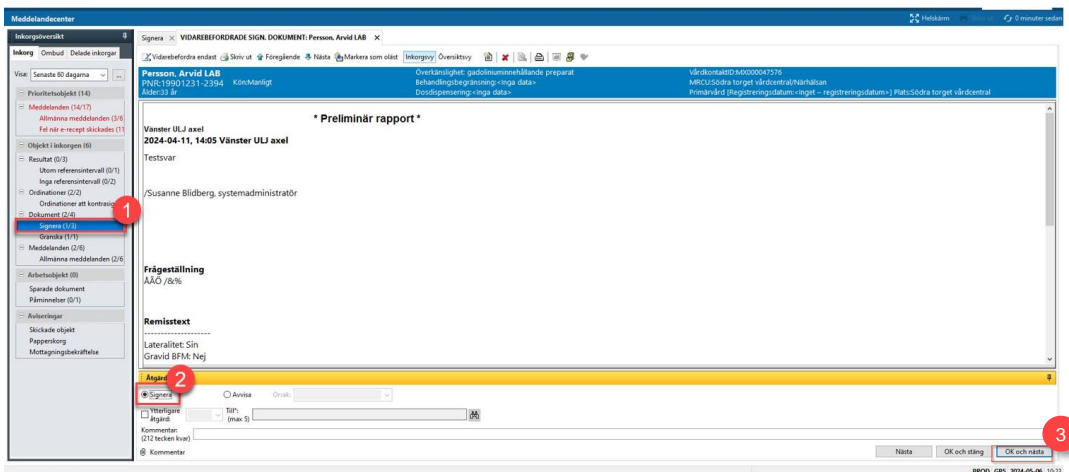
Meddelandecenter

Helskärm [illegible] 0 minuter sedan

Inkorgsöversikt

Inkorg Ombud Delade inkorgar

Visa: Senaste 60 dagarna

Prioritetsobjekt (14)
Meddelanden (14/17)
Allmänna meddelanden (3/6
Fel när e-recept skickades (11
Objekt i inkorgen (6)
Resultat (0/3)
Utom referensintervall (0/1)
Inga referensintervall (0/2)
Ordinationer (2/2)
Ordinationer att kontrasig
Dokument (2/4)
Signera (1/3)
Granska (1/1)
Meddelanden (2/6)
Allmänna meddelanden (2/6
Arbetsobjekt (0)
Sparade dokument
Påminnelser (0/1)
Aviseringar
Skickade objekt
Papperskorg
Mottagningsbekräftelse

1

Signera × VIDAREBEFORDRADE SIGN. DOKUMENT: Persson, Arvid LAB ×

Vidarebefordra endast Skriv ut Föregående Nästa Markera som oläst Inkorgsvy Översiktsvy

Persson, Arvid LAB
PNR:19901231-2394 Kön:Manligt
Ålder:33 år
Överkänslighet: gadoliniuminnehållande preparat
Behandlingsbegränsning:<inga data>
Dosdispensering:<inga data>
VårdkontaktID:MX000047576
MRCU:Södra torget vårdcentral/Närhälsan
Primärvård [Registreringsdatum:<inget – registreringsdatum>] Plats:Södra torget vårdcentral

* Preliminär rapport *

Vänster ULJ axel
2024-04-11, 14:05 Vänster ULJ axel

Testsvar

/Susanne Blidberg, systemadministratör

Frågeställning
ÅÄÖ /&%

Remisstext
--------------------
Lateralitet: Sin
Gravid BFM: Nej

Åtgärd

2

Signera Avvisa Orsak:

Ytterligare åtgärd: Till*: (max 5)

Kommentar: (212 tecken kvar)

Kommentar

Nästa OK och stäng OK och nästa

3

PROD GPS 2024-05-06 10:22